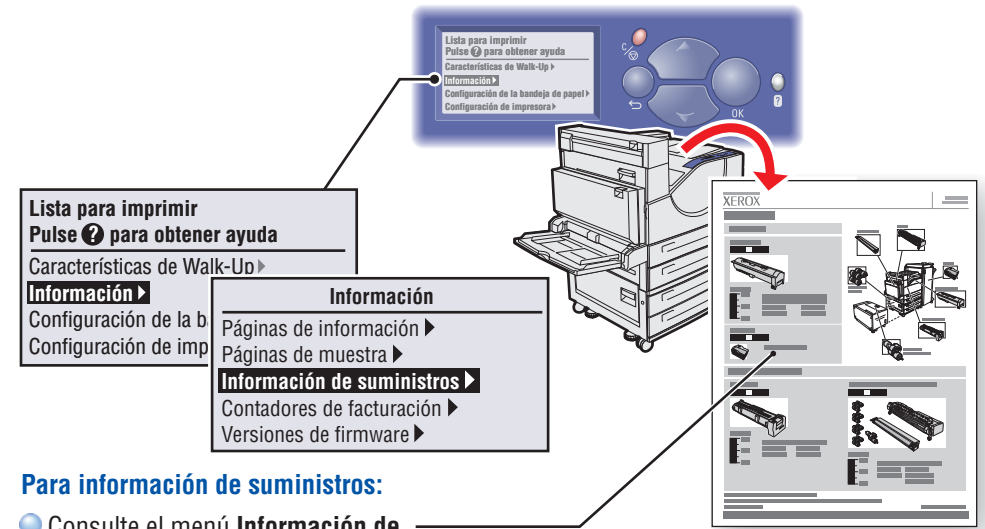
Lista para imprimir
Pulse ? para obtener ayuda
Características de Walk-Up
Información
Configuración de la bandeja de papel
Configuración de impresora

C
OK
?

XEROX

Lista para imprimir
Pulse ? para obtener ayuda
Características de Walk-Up
Información
Configuración de la b
Configuración de imp

Información
Páginas de información
Páginas de muestra
Información de suministros
Contadores de facturación
Versiones de firmware

Para información de suministros:

Consulte el menú Información de